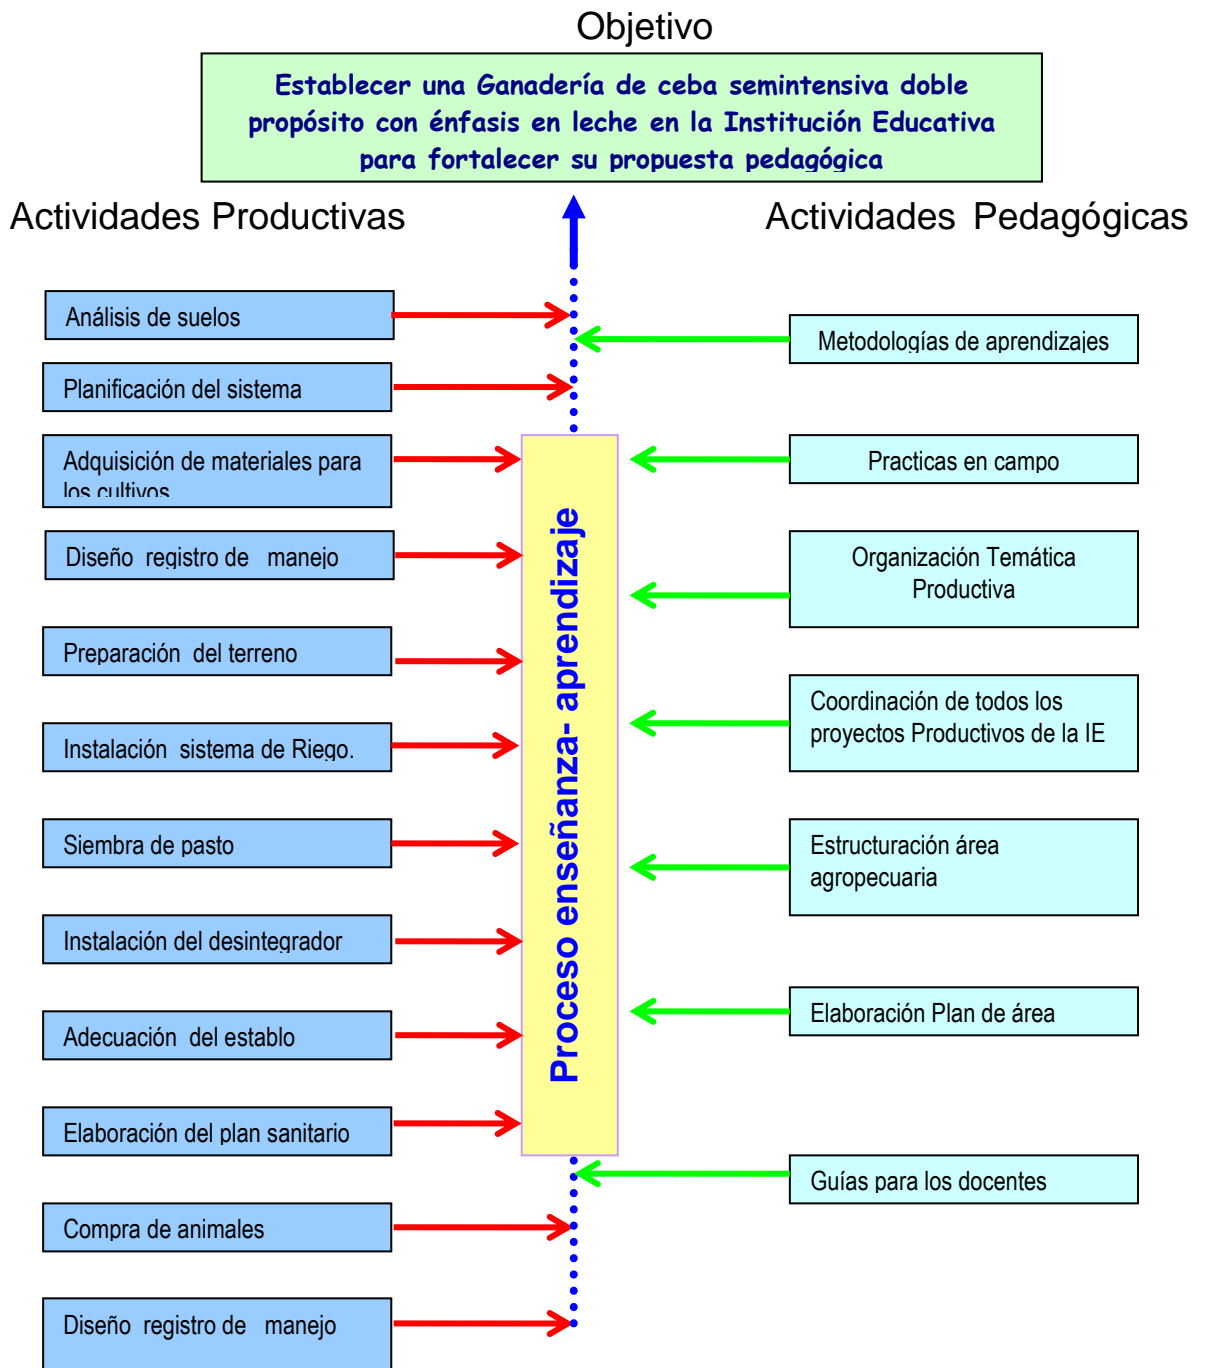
Objetivo

Establecer una Ganadería de ceba semintensiva doble propósito con énfasis en leche en la Institución Educativa para fortalecer su propuesta pedagógica

Actividades Productivas

Actividades Pedagógicas

Análisis de suelos

Planificación del sistema

Adquisición de materiales para los cultivos

Diseño registro de manejo

Preparación del terreno

Instalación sistema de Riego.

Siembra de pasto

Instalación del desintegrador

Adecuación del establo

Elaboración del plan sanitario

Compra de animales

Diseño registro de manejo

Proceso enseñanza- aprendizaje

Metodologías de aprendizajes

Practicas en campo

Organización Temática Productiva

Coordinación de todos los proyectos Productivos de la IE

Estructuración área agropecuaria

Elaboración Plan de área

Guías para los docentes